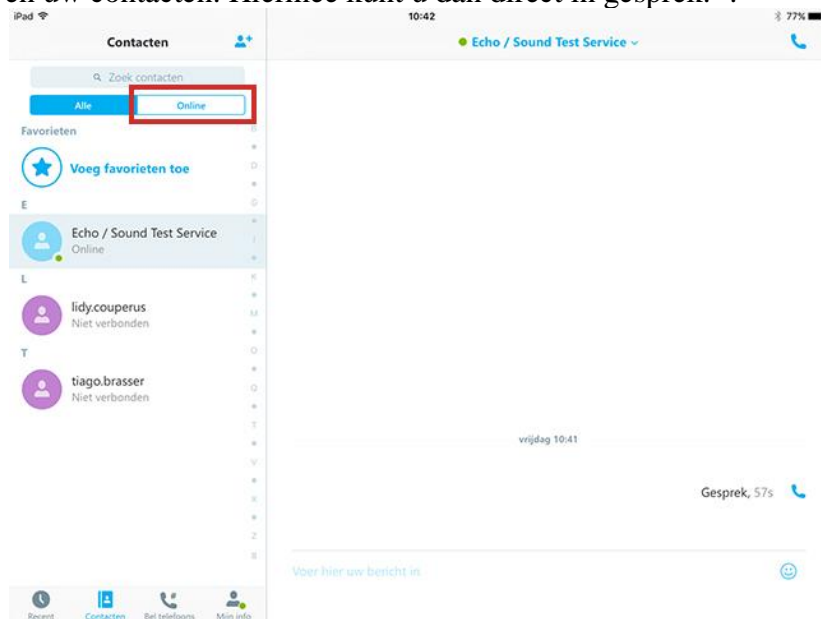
en uw contacten. Hiermee kunt u dan direct in gesprek.

iPad
10:42
77%

Contacten

Echo / Sound Test Service

Zoek contacten

Alle
Online

Favorieten

Voeg favorieten toe

E

Echo / Sound Test Service
Online

L

lidy.couperus
Niet verbonden

T

tiago.brasser
Niet verbonden

B
D
G
J
K
M
O
Q
T
V
X
Z
#

vrijdag 10:41

Gesprek, 57s

Voer hier uw bericht in

Recent
Contacten
Bel telefoons
Mijn info